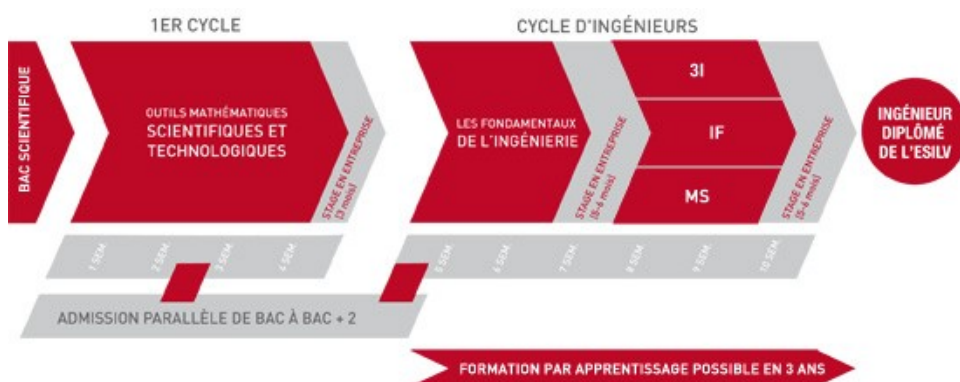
1ER CYCLE

CYCLE D'INGÉNIEURS

BAC SCIENTIFIQUE

OUTILS MATHÉMATIQUES SCIENTIFIQUES ET TECHNOLOGIQUES

STAGE EN ENTREPRISE (3 mois)

LES FONDAMENTAUX DE L'INGÉNIERIE

STAGE EN ENTREPRISE (5-6 mois)

3I

IF

MS

STAGE EN ENTREPRISE (5-6 mois)

INGÉNIEUR DIPLÔMÉ DE L'ESILV

1 SEM

2 SEM

3 SEM

4 SEM

5 SEM

6 SEM

7 SEM

8 SEM

9 SEM

10 SEM

ADMISSION PARALLÈLE DE BAC À BAC + 2

FORMATION PAR APPRENTISSAGE POSSIBLE EN 3 ANS